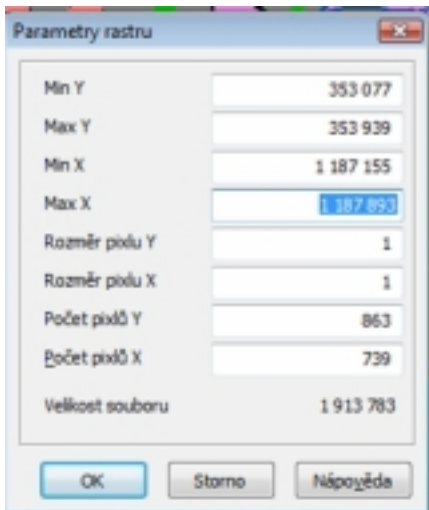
Parametry rastru

Min Y 353 077

Max Y 353 939

Min X 1 187 155

Max X 1 187 893

Rozměr pixlu Y 1

Rozměr pixlu X 1

Počet pixlů Y 863

Počet pixlů X 739

Velikost souboru 1 913 783

OK

Storno

Nápověda